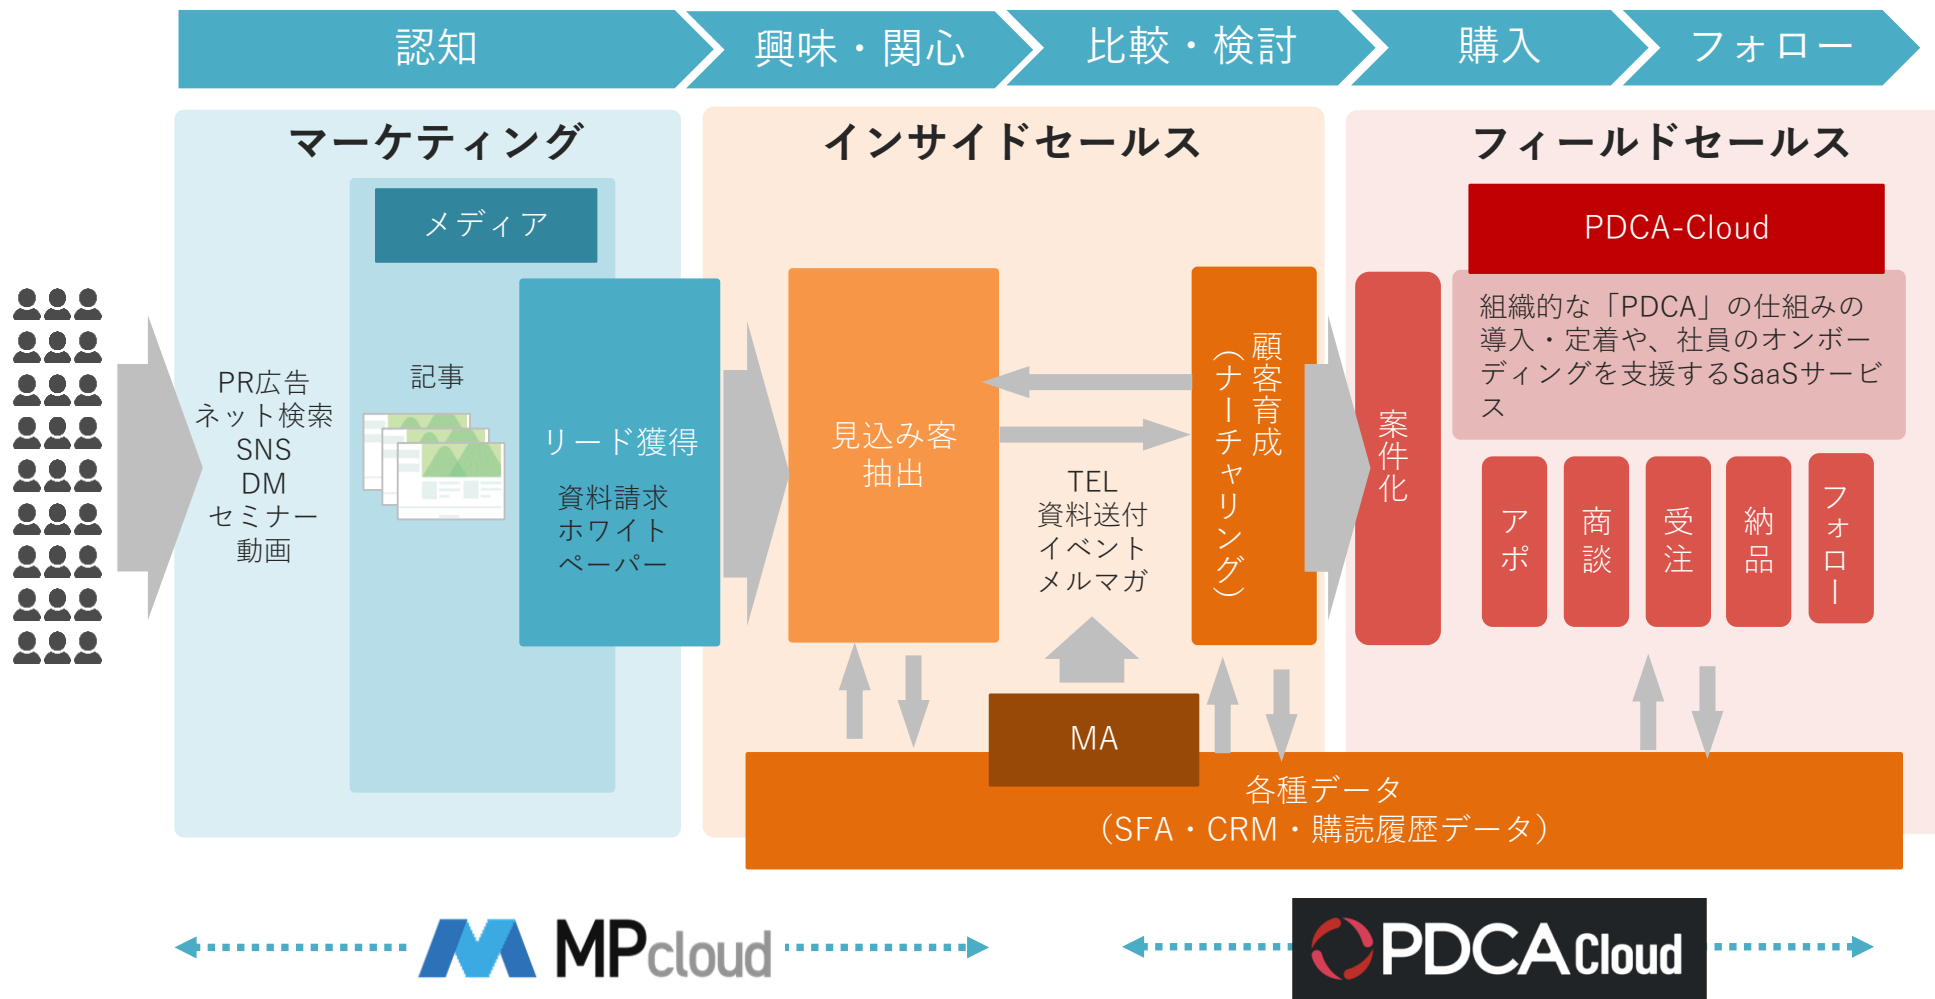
認知
興味・関心
比較・検討
購入
フォロー

マーケティング
メディア
PR広告
ネット検索
SNS
DM
セミナー
動画
記事
リード獲得
資料請求
ホワイトペーパー

インサイドセールス
見込み客抽出
TEL
資料送付
イベント
メルマガ
顧客育成（ナーチャリング）
MA

フィールドセールス
PDCA-Cloud
組織的な「PDCA」の仕組みの導入・定着や、社員のオンボーディングを支援するSaaSサービス
案件化
アポ
商談
受注
納品
フォロー

各種データ
（SFA・CRM・購読履歴データ）

MPcloud
PDCA Cloud